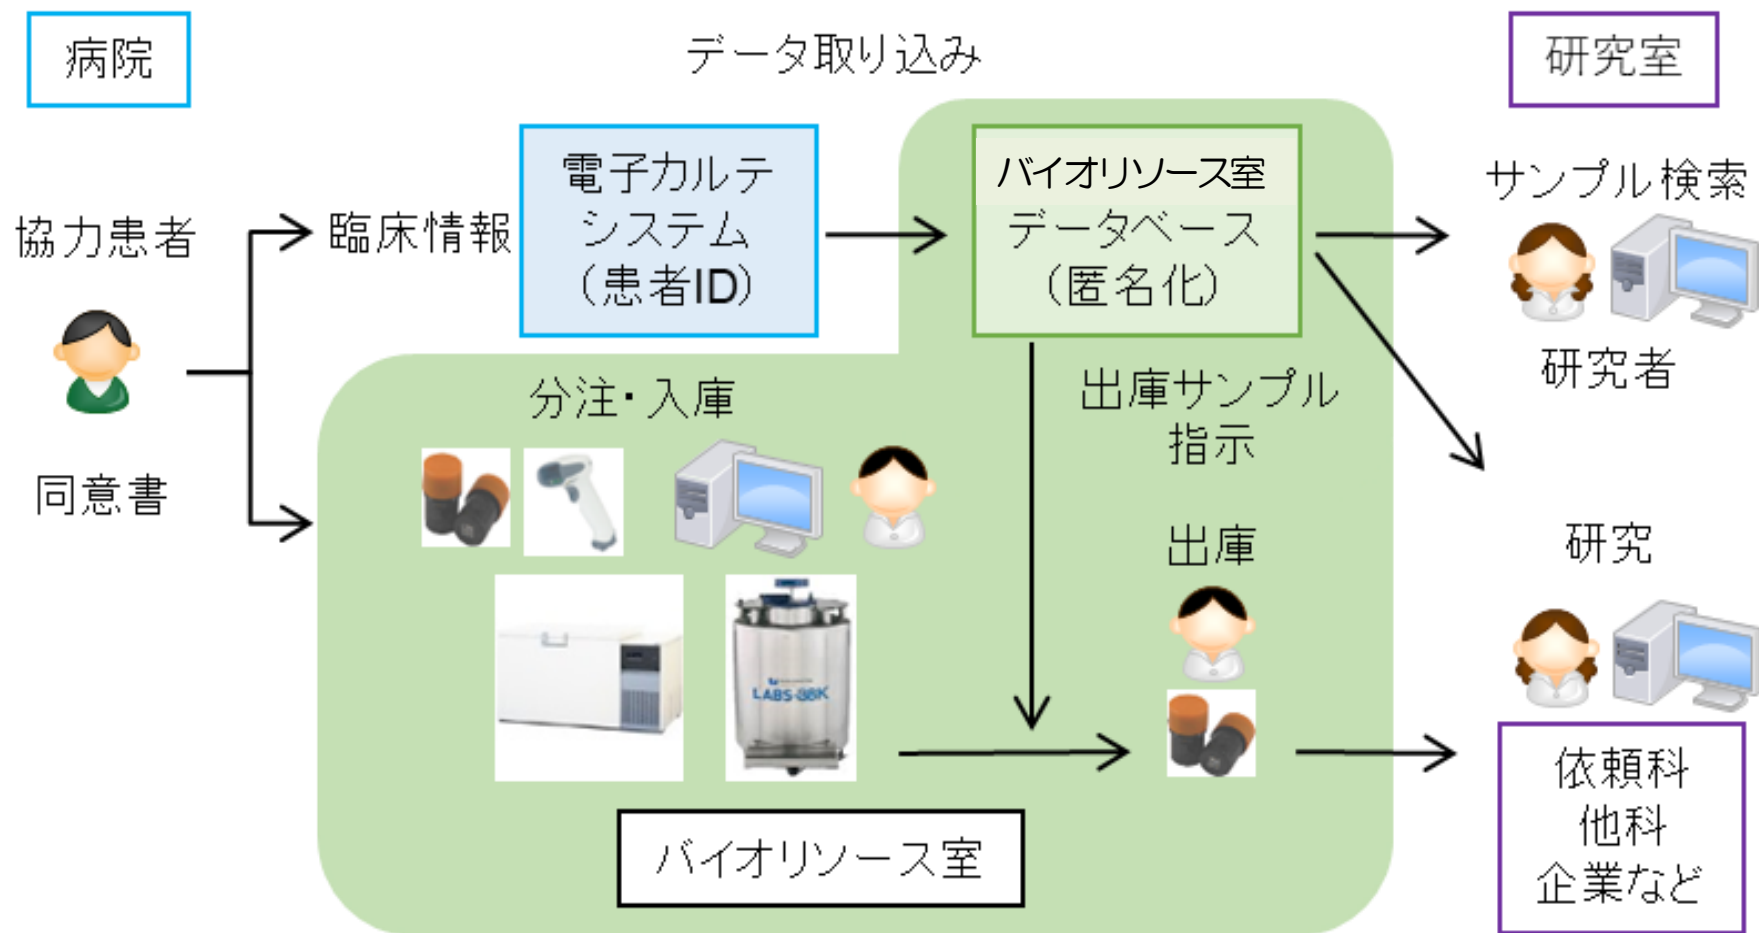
病院

データ取り込み

研究室

協力患者

臨床情報

電子カルテ
システム
(患者ID)

バイオリソース室
データベース
(匿名化)

サンプル検索

研究者

同意書

分注・入庫

出庫サンプル
指示

LABS-80K

出庫

研究

依頼科
他科
企業など

バイオリソース室